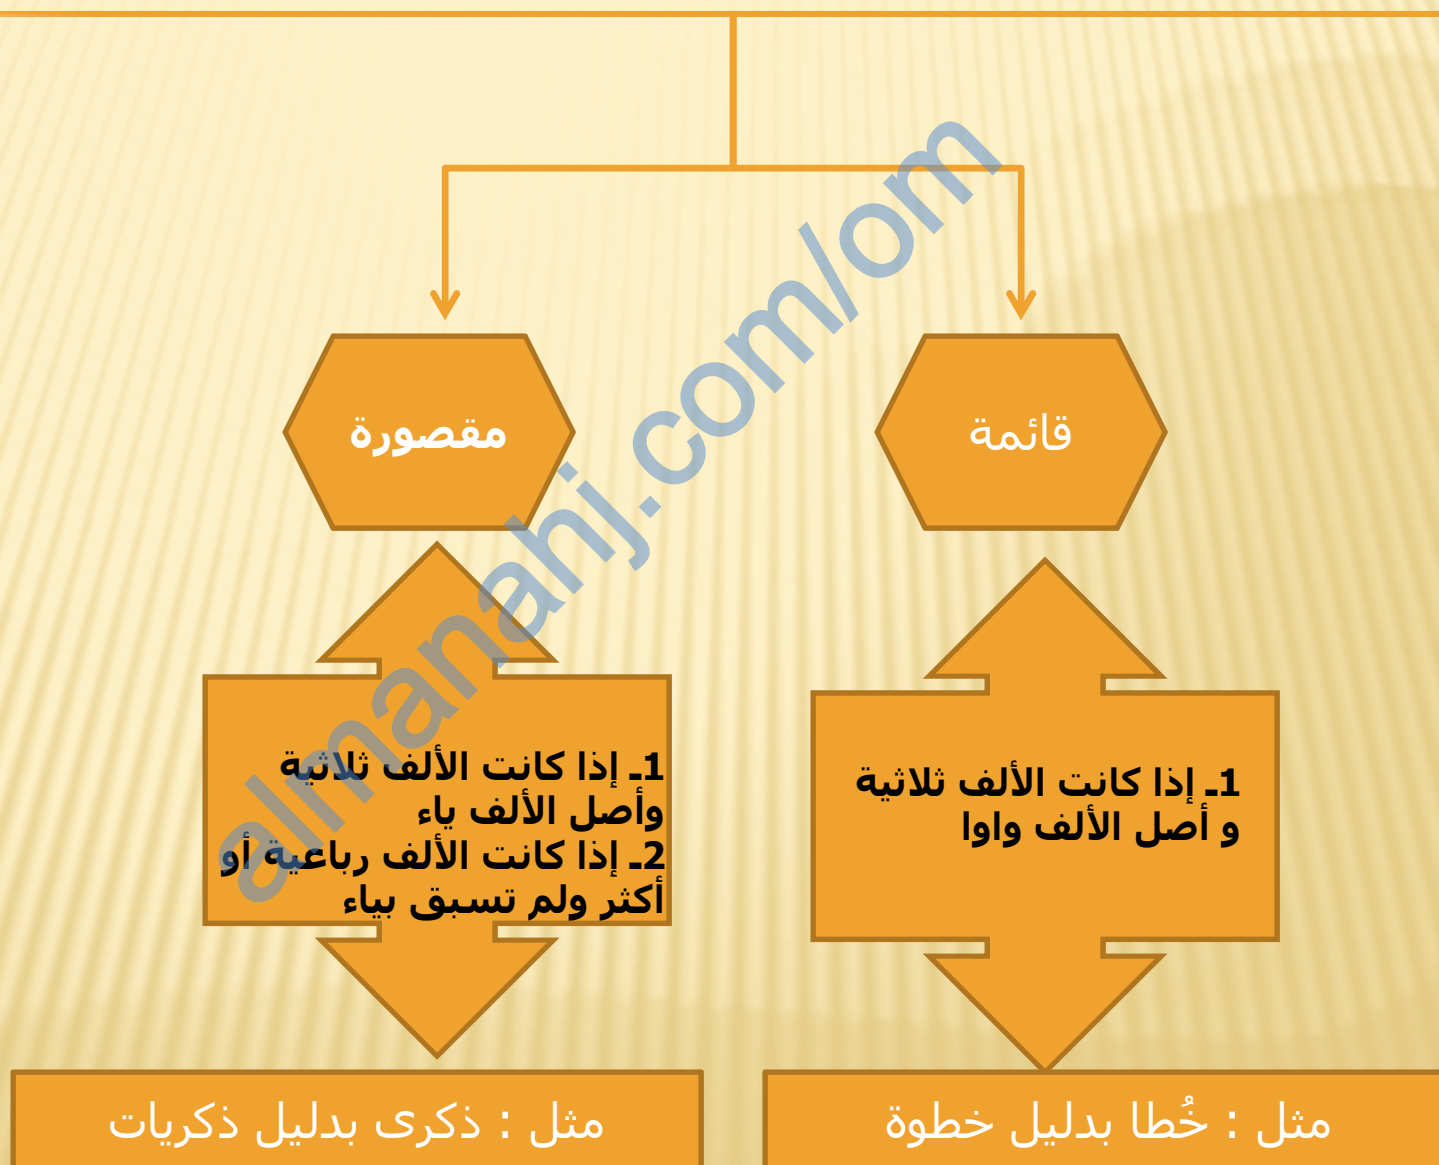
قائمة

مقصورة

1ـ إذا كانت الألف ثلاثية و أصل الألف واوا

1ـ إذا كانت الألف ثلاثية وأصل الألف ياء
2ـ إذا كانت الألف رباعية أو أكثر ولم تسبق بياء

مثل : خُطا بدليل خطوة

مثل : ذكرى بدليل ذكريات

almanahj.com/om